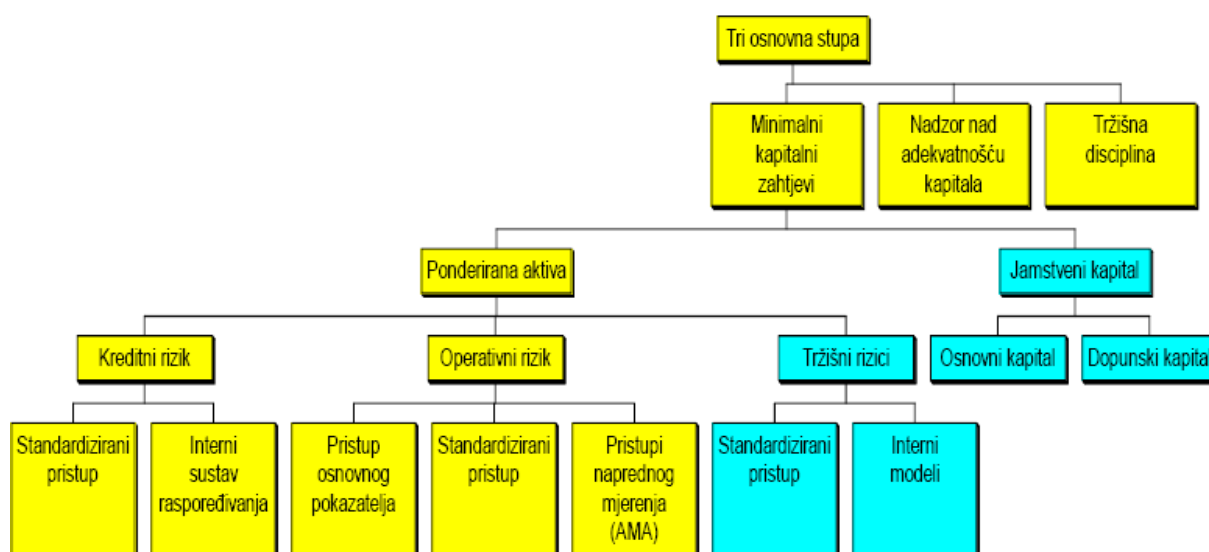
Tri osnovna stupa

Minimalni kapitalni zahtjevi

Nadzor nad adekvatnošću kapitala

Tržišna disciplina

Ponderirana aktiva

Jamstveni kapital

Kreditni rizik

Operativni rizik

Tržišni rizici

Osnovni kapital

Dopunski kapita

Standardizirani pristup

Interni sustav raspoređivanja

Pristup osnovnog pokazatelja

Standardizirani pristup

Pristupi naprednog mjerenja (AMA)

Standardizirani pristup

Interni modeli